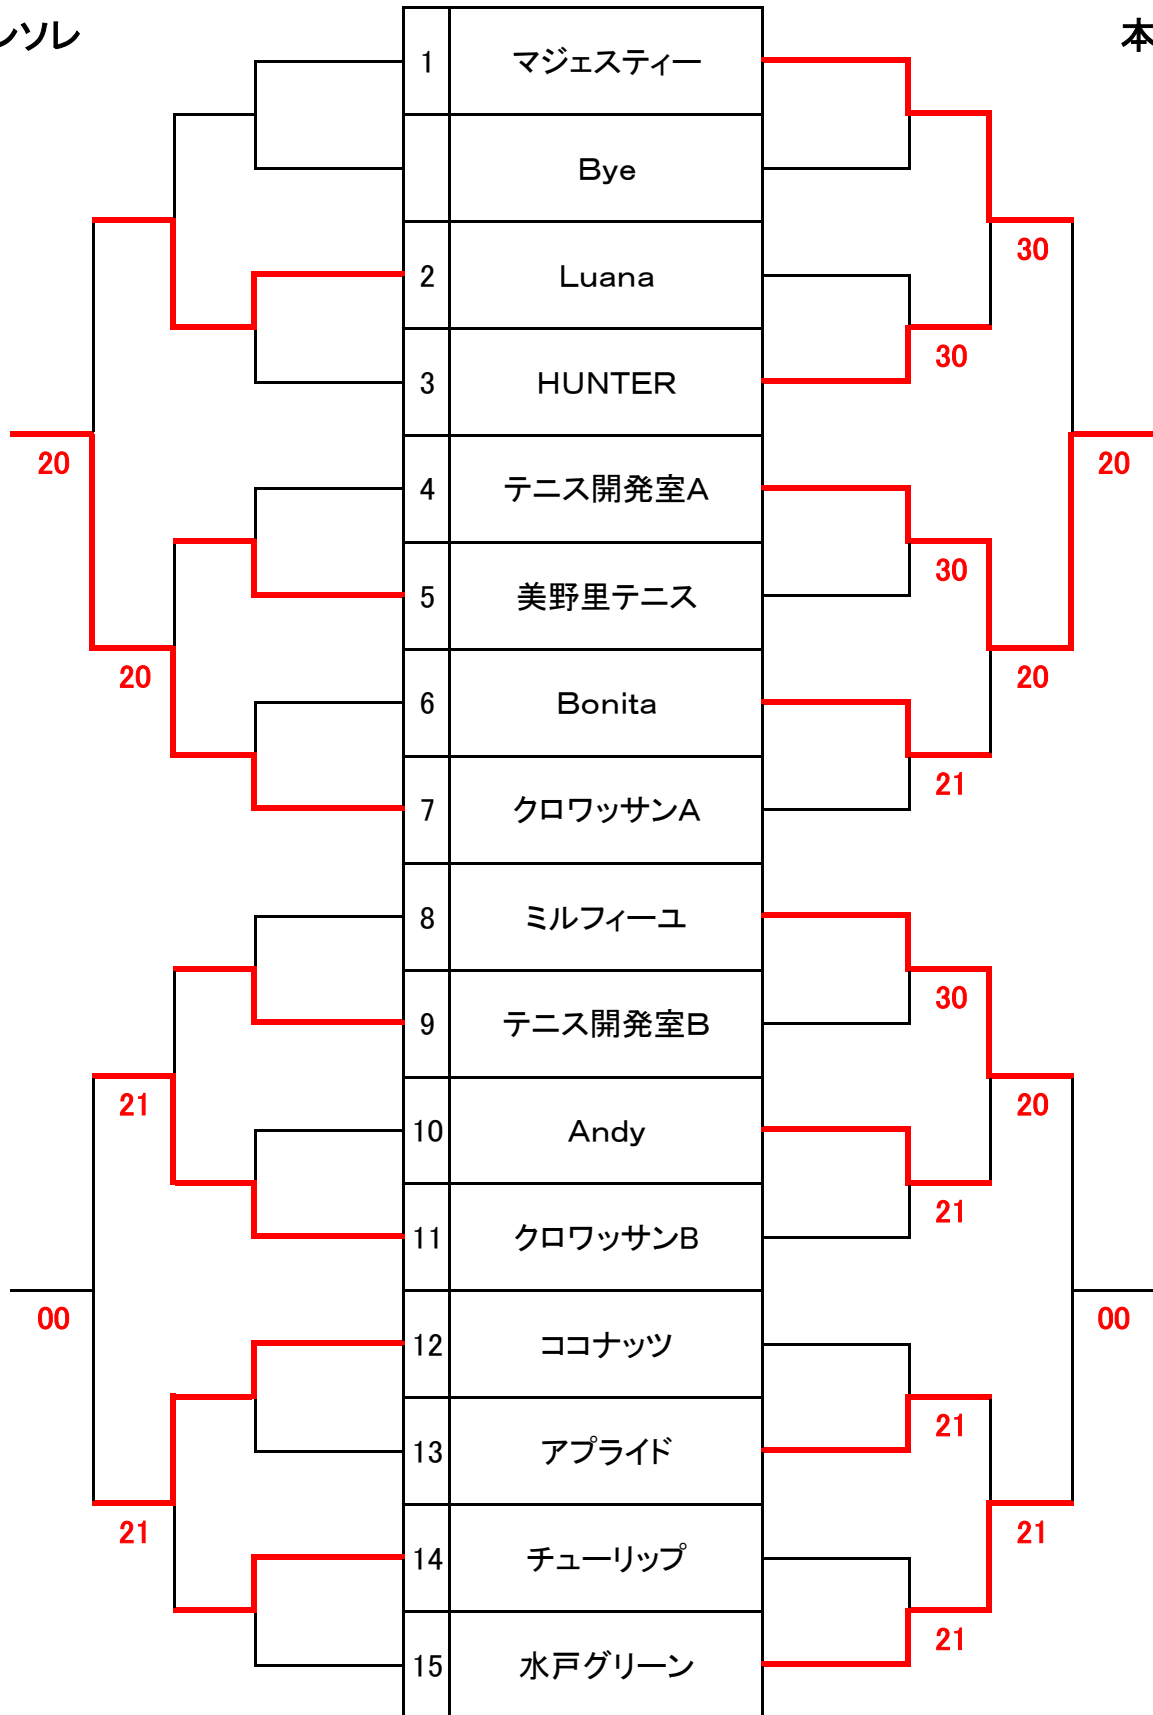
ソレ

本

| | |
|---|---|
| 1 | マジェスティー |
| | Bye |
| 2 | Luana |
| 3 | HUNTER |
| 4 | テニス開発室A |
| 5 | 美野里テニス |
| 6 | Bonita |
| 7 | クロワッサンA |
| 8 | ミルフィーユ |
| 9 | テニス開発室B |
| 10 | Andy |
| 11 | クロワッサンB |
| 12 | ココナッツ |
| 13 | アプライド |
| 14 | チューリップ |
| 15 | 水戸グリーン |

20
20
21
00
21

30
30
20
30
20
21
30
20
21
00
21
21
21